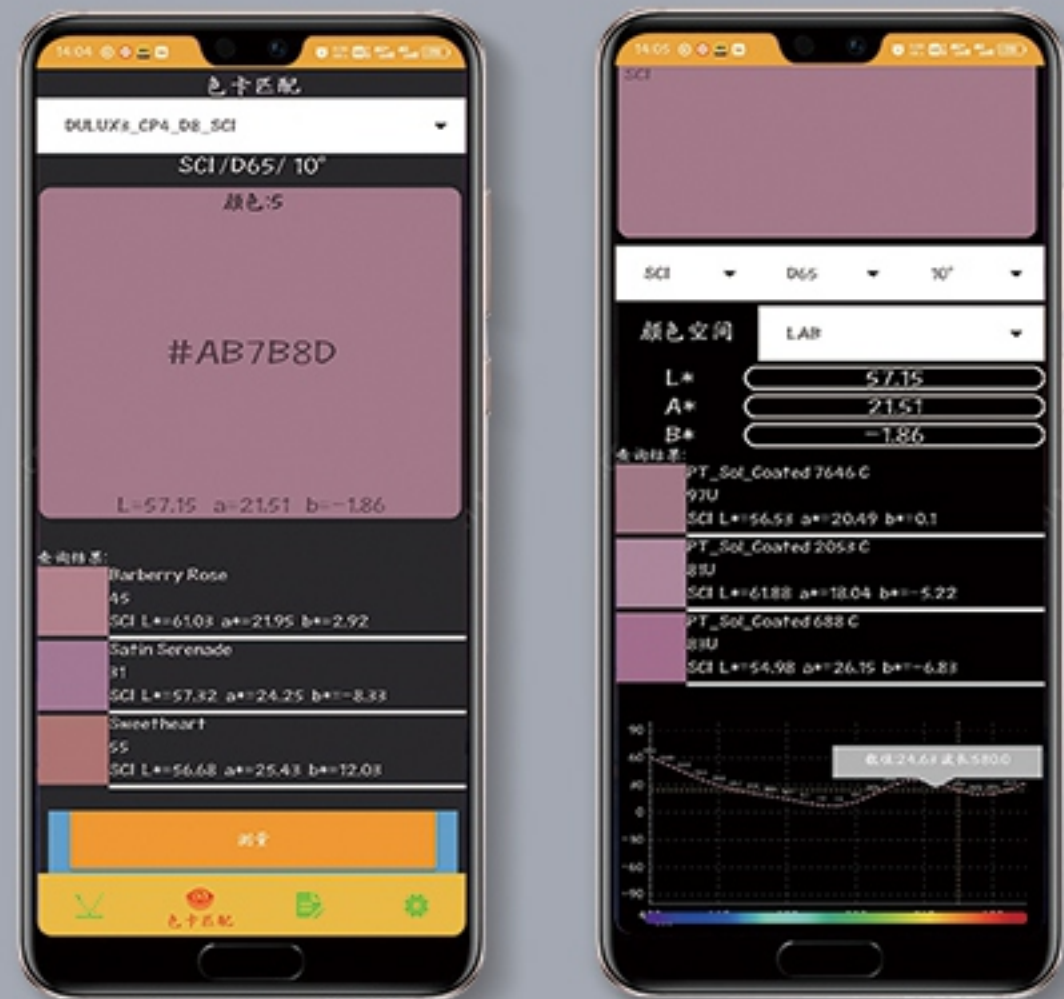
14:04

色卡匹配

DULUX_CP4_D8_SCI

SCI/D65/ 10°

颜色:5

#AB7B8D

L=57.15 a=21.51 b=-1.86

查询结果:

Barberry Rose
45
SCI L*=61.03 a*=21.95 b*=2.92

Satin Serenade
31
SCI L*=57.32 a*=24.25 b*=-8.33

Sweetheart
55
SCI L*=56.68 a*=25.43 b*=12.03

测量

色卡匹配

14:05

SCI

SCI D65 10°

颜色空间 LAB

L* 57.15
A* 21.51
B* -1.86

查询结果:

PT_Sol_Coated 7646 C
97U
SCI L*=56.53 a*=20.49 b*=0.1

PT_Sol_Coated 2053 C
81U
SCI L*=61.88 a*=18.04 b*=-5.22

PT_Sol_Coated 688 C
81U
SCI L*=54.98 a*=26.15 b*=-6.83

90
60
30
0
-30
-60
-90

数值24.64 波长580.0